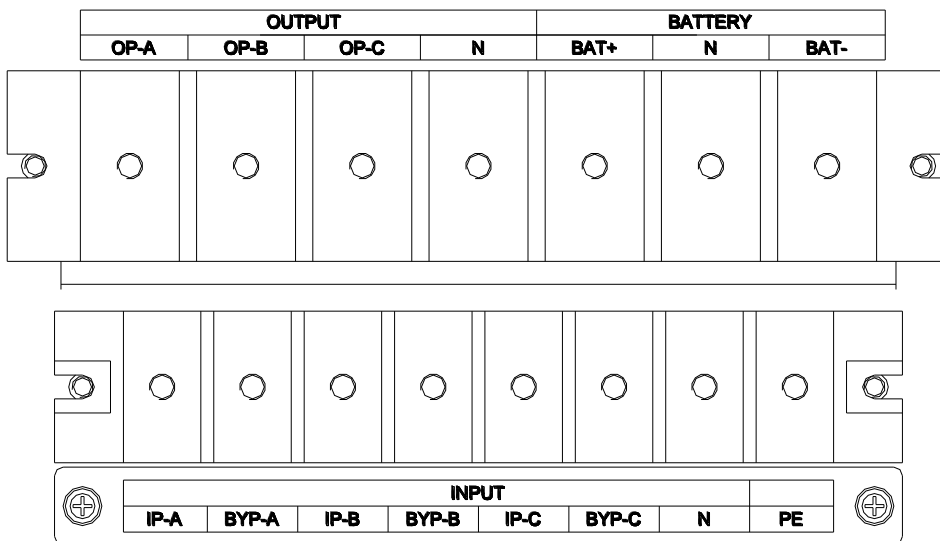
| OUTPUT | | | | BATTERY | | |
|---|---|---|---|---|---|---|
| OP-A | OP-B | OP-C | N | BAT+ | N | BAT- |

| INPUT | | | | | | | |
|---|---|---|---|---|---|---|---|
| IP-A | BYP-A | IP-B | BYP-B | IP-C | BYP-C | N | PE |